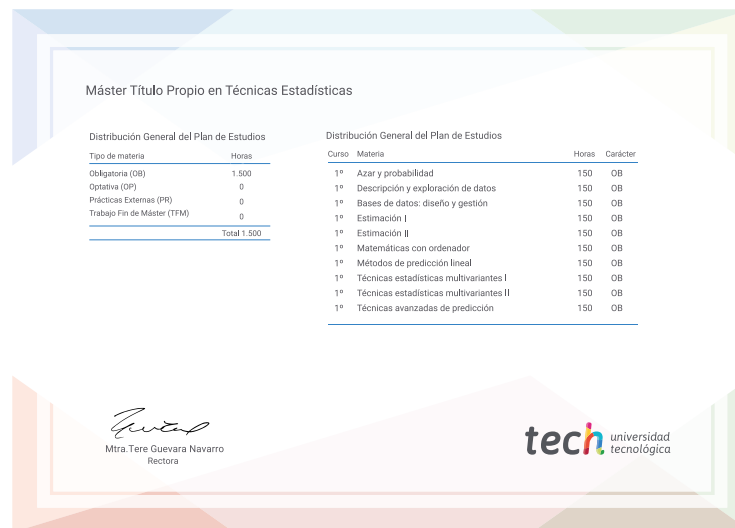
Máster Título Propio en Técnicas Estadísticas

Distribución General del Plan de Estudios

| Tipo de materia | Horas |
|---|---|
| Obligatoria (OB) | 1.500 |
| Optativa (OP) | 0 |
| Prácticas Externas (PR) | 0 |
| Trabajo Fin de Máster (TFM) | 0 |
| | Total 1.500 |

Distribución General del Plan de Estudios

| Curso | Materia | Horas | Carácter |
|---|---|---|---|
| 1º | Azar y probabilidad | 150 | OB |
| 1º | Descripción y exploración de datos | 150 | OB |
| 1º | Bases de datos: diseño y gestión | 150 | OB |
| 1º | Estimación I | 150 | OB |
| 1º | Estimación II | 150 | OB |
| 1º | Matemáticas con ordenador | 150 | OB |
| 1º | Métodos de predicción lineal | 150 | OB |
| 1º | Técnicas estadísticas multivariantes I | 150 | OB |
| 1º | Técnicas estadísticas multivariantes II | 150 | OB |
| 1º | Técnicas avanzadas de predicción | 150 | OB |

Mtra.Tere Guevara Navarro
Rectora

tech universidad tecnológica